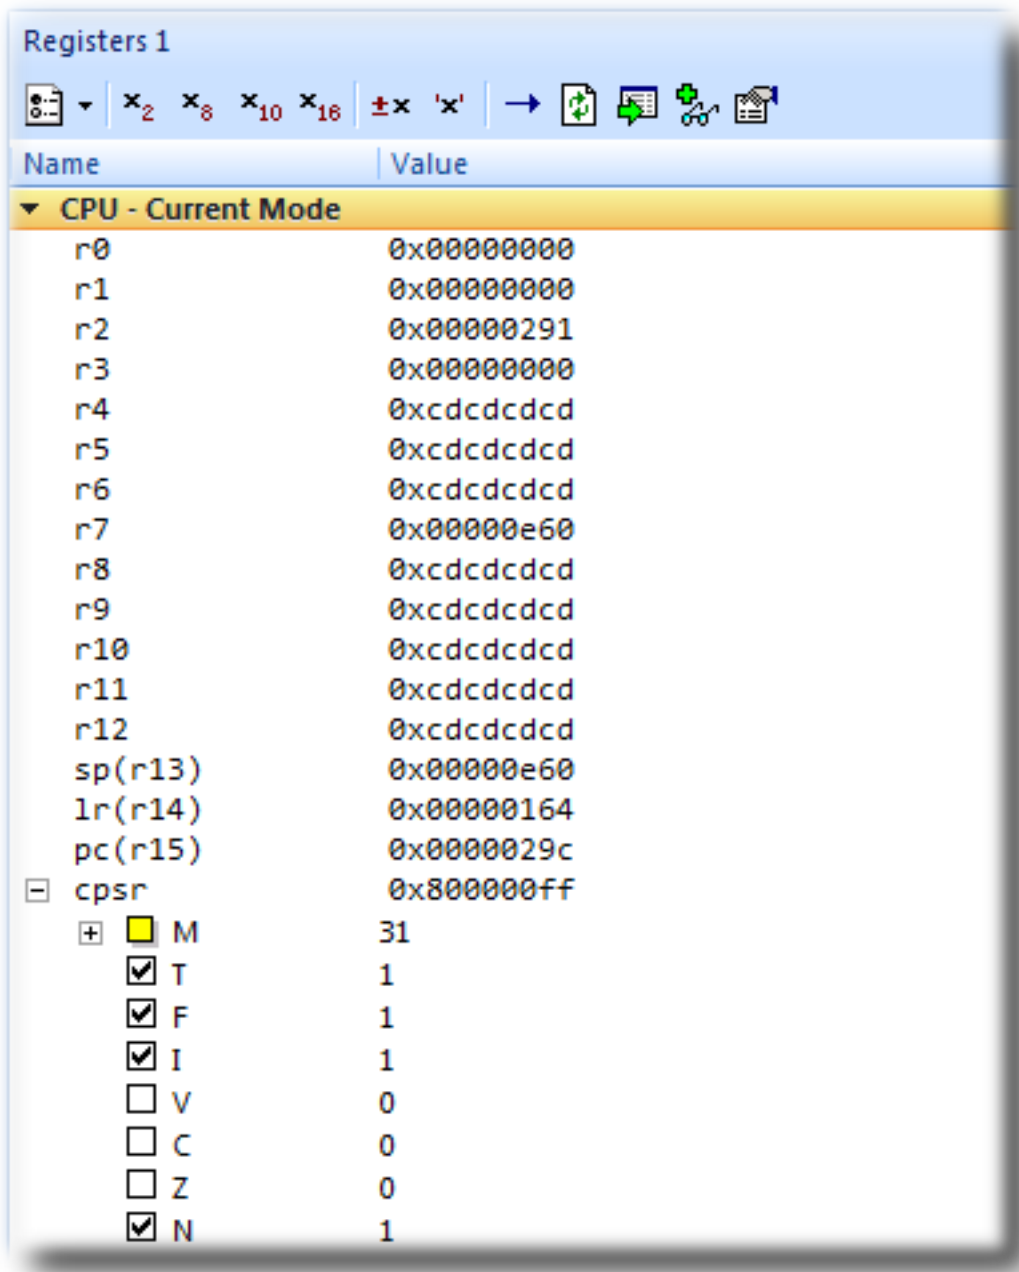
Registers 1

$x_2$ $x_8$ $x_{10}$ $x_{16}$ ±x 'x'

| Name | Value |
|---|---|
| CPU - Current Mode | |
| r0 | 0x00000000 |
| r1 | 0x00000000 |
| r2 | 0x00000291 |
| r3 | 0x00000000 |
| r4 | 0xcdcdcdcd |
| r5 | 0xcdcdcdcd |
| r6 | 0xcdcdcdcd |
| r7 | 0x00000e60 |
| r8 | 0xcdcdcdcd |
| r9 | 0xcdcdcdcd |
| r10 | 0xcdcdcdcd |
| r11 | 0xcdcdcdcd |
| r12 | 0xcdcdcdcd |
| sp(r13) | 0x00000e60 |
| lr(r14) | 0x00000164 |
| pc(r15) | 0x0000029c |
| cpsr | 0x800000ff |
| M | 31 |
| T | 1 |
| F | 1 |
| I | 1 |
| V | 0 |
| C | 0 |
| Z | 0 |
| N | 1 |